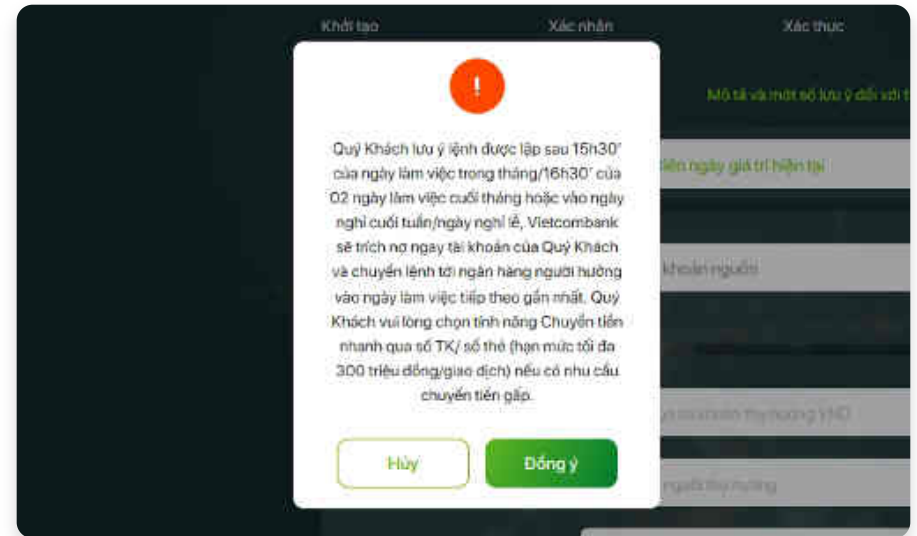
Khởi tạo

Xác nhận

Xác thực

Mô tả và một số lưu ý đối với t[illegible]

tiền ngày giá trị hiện tại

khoản người

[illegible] thụ hưởng VND

người thụ hưởng

!

Quý Khách lưu ý lệnh được lập sau 15h30' của ngày làm việc trong tháng/16h30' của 02 ngày làm việc cuối tháng hoặc vào ngày nghỉ cuối tuần/ngày nghỉ lễ, Vietcombank sẽ trích nợ ngay tài khoản của Quý Khách và chuyển lệnh tới ngân hàng người hưởng vào ngày làm việc tiếp theo gần nhất. Quý Khách vui lòng chọn tính năng Chuyển tiền nhanh qua số TK/ số thẻ (hạn mức tối đa 300 triệu đồng/giao dịch) nếu có nhu cầu chuyển tiền gấp.

Hủy

Đồng ý